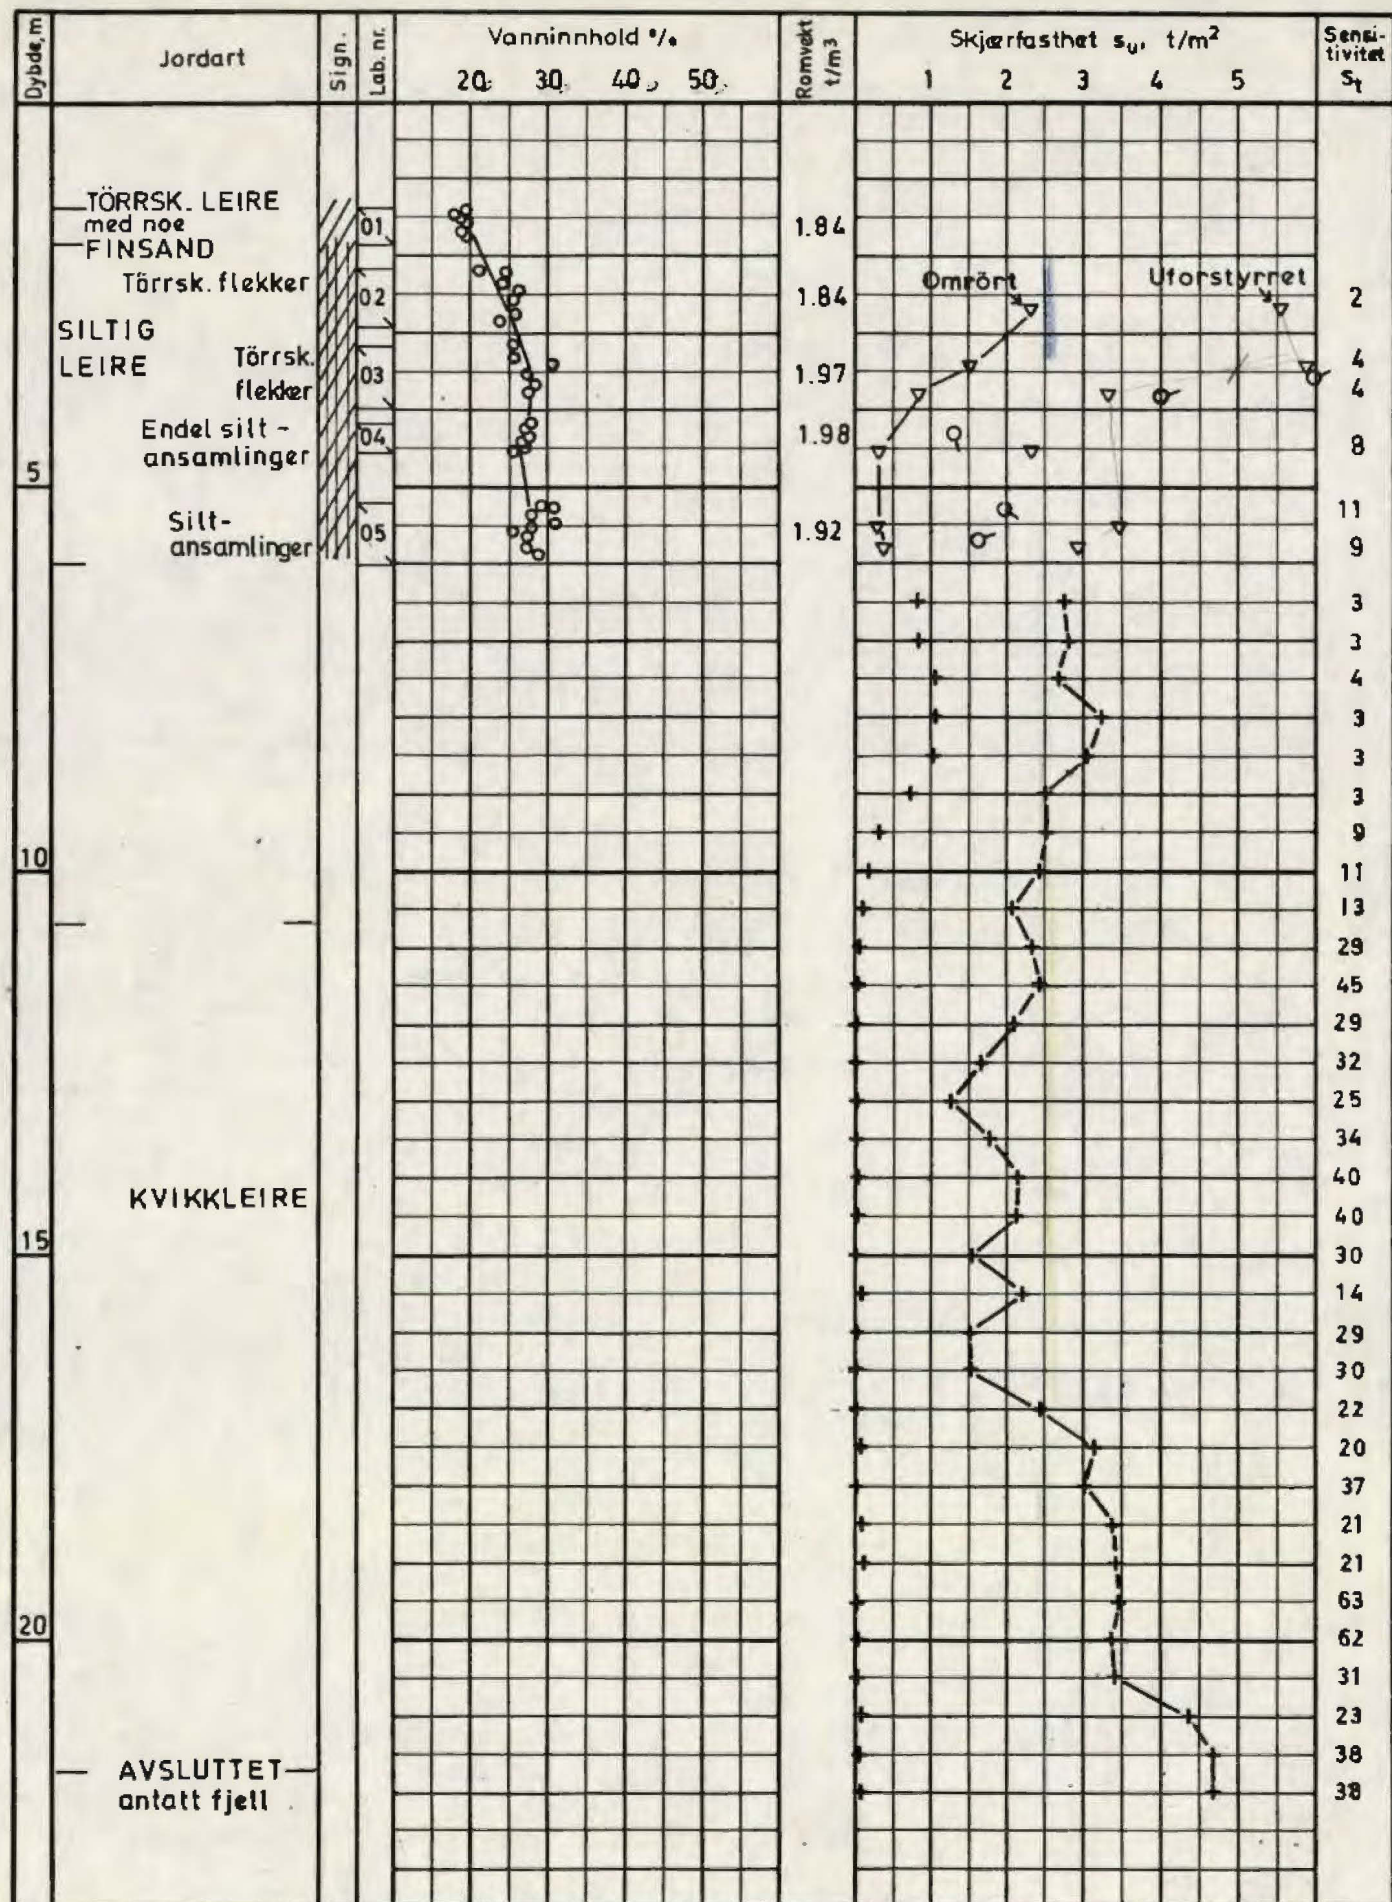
Dybde, m
Jordart
Sign.
Lab. nr.
Vanninnhold %
20 30 40 50
Romvekt t/m3
Skjærfasthet $s_u$, t/m$^2$
1 2 3 4 5
Sensitivitet $S_t$

TÖRRSK. LEIRE med noe FINSAND
Törrsk. flekker
SILTIG LEIRE
Törrsk. flekker
Endel silt - ansamlinger
Silt- ansamlinger
KVIKKLEIRE
AVSLUTTET antatt fjell

01
02
03
04
05

1.84
1.84
1.97
1.98
1.92

Omrört
Uforstyrret

5
10
15
20

2
4
4
8
11
9
3
3
4
3
3
3
9
11
13
29
45
29
32
25
34
40
40
30
14
29
30
22
20
37
21
21
63
62
31
23
38
38